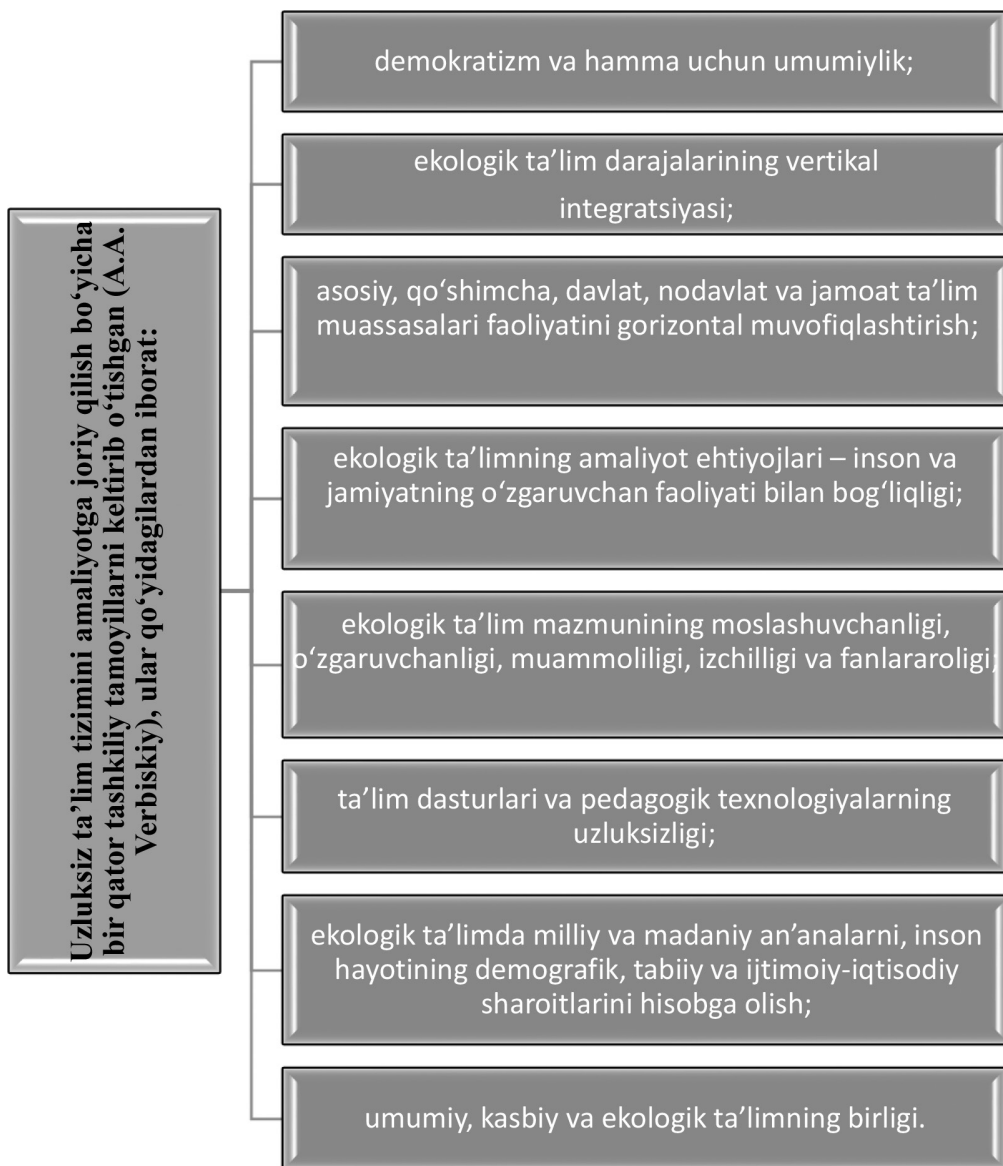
Uzluksiz ta'lim tizimini amaliyotga joriy qilish bo'yicha bir qator tashkiliy tamoyillarni keltirib o'tishgan (A.A. Verbiskiy), ular qo'yidagilardan iborat:

demokratizm va hamma uchun umumiylik;

ekologik ta'lim darajalarining vertikal integratsiyasi;

asosiy, qo'shimcha, davlat, nodavlat va jamoat ta'lim muassasalari faoliyatini gorizontal muvofiqlashtirish;

ekologik ta'limning amaliyot ehtiyojlari – inson va jamiyatning o'zgaruvchan faoliyati bilan bog'liqligi;

ekologik ta'lim mazmunining moslashuvchanligi, o'zgaruvchanligi, muammoliligi, izchilligi va fanlararoligi;

ta'lim dasturlari va pedagogik texnologiyalarning uzluksizligi;

ekologik ta'limda milliy va madaniy an'analarni, inson hayotining demografik, tabiiy va ijtimoiy-iqtisodiy sharoitlarini hisobga olish;

umumiy, kasbiy va ekologik ta'limning birligi.